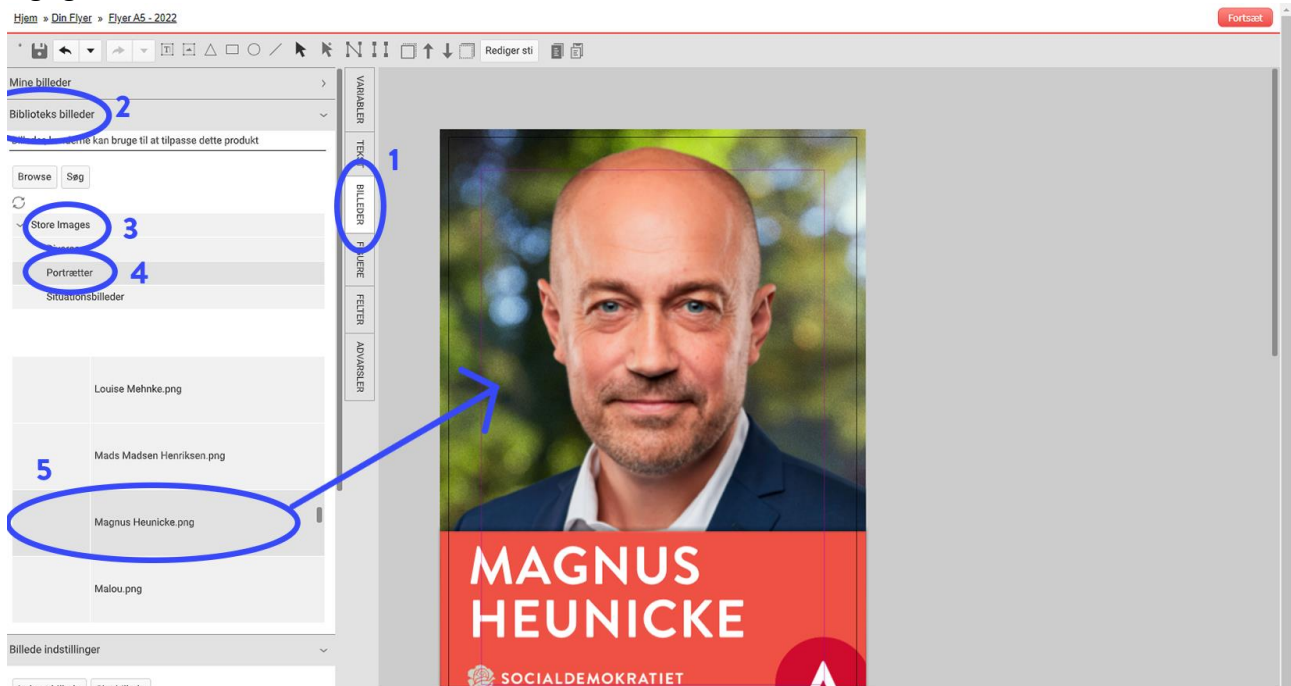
Hjem » Din Flyer » Flyer A5 - 2022

Fortsæt

Rediger sti

Mine billeder

Biblioteks billeder 2

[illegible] kan bruge til at tilpasse dette produkt

Browse Søg

Store Images 3

Portrætter 4

Situationsbilleder

Louise Mehnke.png

Mads Madsen Henriksen.png

5

Magnus Heunicke.png

Malou.png

Billede indstillinger

VARIABLER

TEK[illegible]

1

BILLEDER

F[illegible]URER

FELTER

ADVARSLER

MAGNUS HEUNICKE

SOCIALDEMOKRATIET